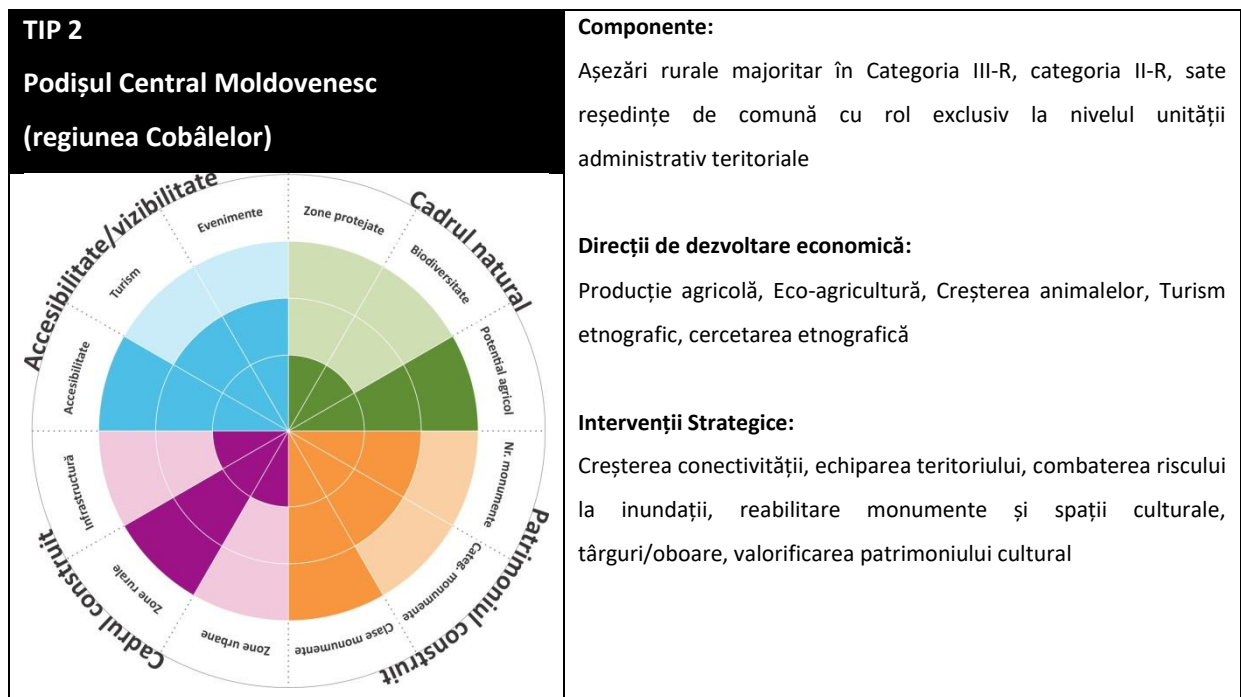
TIP 2

Podișul Central Moldovenesc

(regiunea Cobâlelor)

Accesibilitate/vizibilitate

Cadrul natural

Patrimoniul construit

Cadrul construit

Evenimente

Zone protejate

Biodiversitate

Potențial agricol

Nr. monumente

Categ. monumente

Clase monumente

Zone urbane

Zone rurale

Infrastructură

Accesibilitate

Turism

Componente:

Așezări rurale majoritar în Categoria III-R, categoria II-R, sate reședințe de comună cu rol exclusiv la nivelul unității administrativ teritoriale

Direcții de dezvoltare economică:

Producție agricolă, Eco-agricultură, Creșterea animalelor, Turism etnografic, cercetarea etnografică

Intervenții Strategice:

Creșterea conectivității, echiparea teritoriului, combaterea riscului la inundații, reabilitare monumente și spații culturale, târguri/oboare, valorificarea patrimoniului cultural